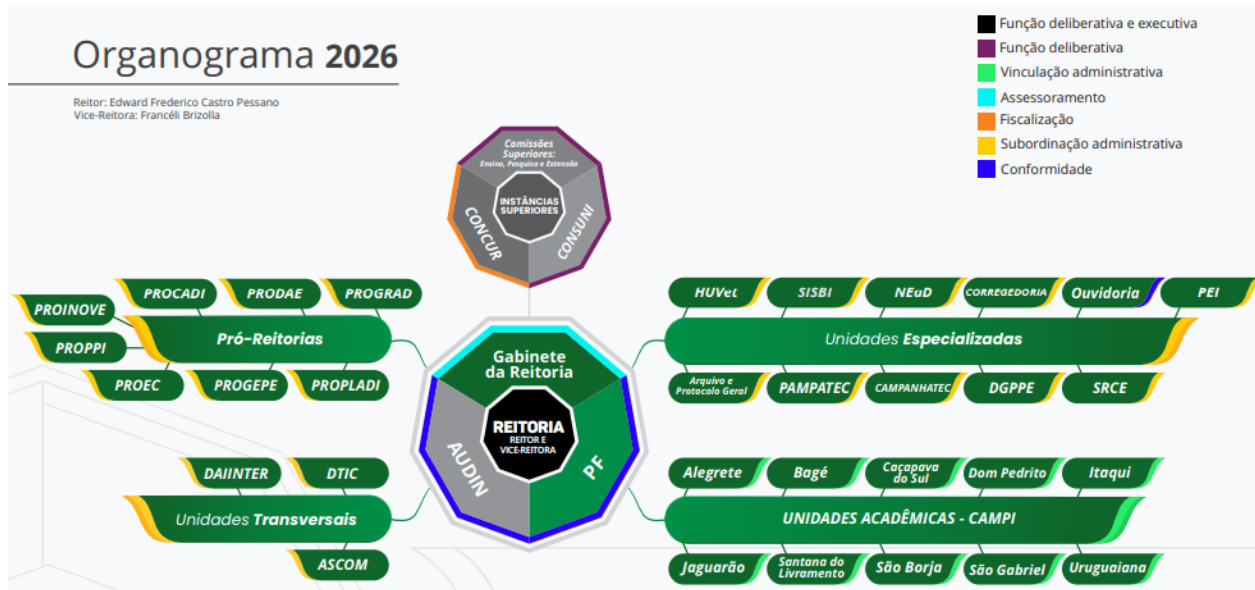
Organograma **2026**

Reitor: Edward Frederico Castro Pessano
Vice-Reitora: Francéli Brizolla

Função deliberativa e executiva
Função deliberativa
Vinculação administrativa
Assessoramento
Fiscalização
Subordinação administrativa
Conformidade

Comissões Superiores:
Ensino, Pesquisa e Extensão

INSTÂNCIAS SUPERIORES

CONCUR

CONSUNI

PROCADI

PRODAE

PROGRAD

PROINOVE

PROPPI

Pró-Reitorias

PROEC

PROGEPE

PROPLADI

HUVet

SISBI

NEaD

CORREGEDORIA

Ouvidoria

PEI

Unidades Especializadas

Arquivo e Protocolo Geral

PAMPATEC

CAMPANHATEC

DGPPE

SRCE

Gabinete da Reitoria

REITORIA
REITOR E VICE-REITORA

AUDIN

PF

DAIINTER

DTIC

Unidades Transversais

ASCOM

Alegrete

Bagé

Caçapava do Sul

Dom Pedrito

Itaqui

UNIDADES ACADÊMICAS - CAMPI

Jaguarão

Santana do Livramento

São Borja

São Gabriel

Uruguaiana